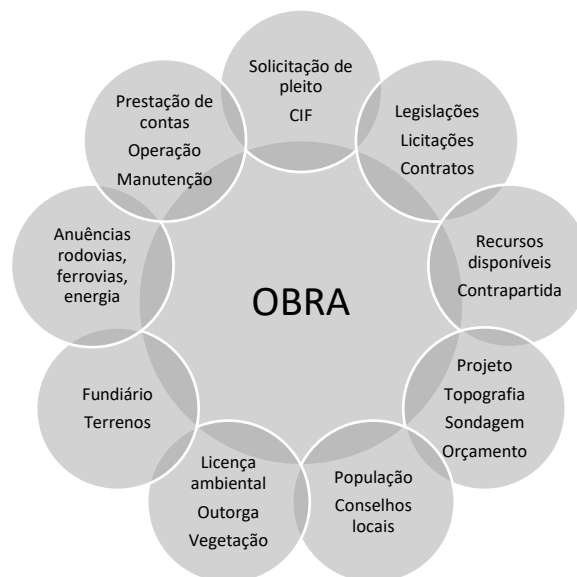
OBRA

Solicitação de pleito
CIF

Legislações
Licitações
Contratos

Recursos disponíveis
Contrapartida

Projeto
Topografia
Sondagem
Orçamento

População
Conselhos locais

Licença ambiental
Outorga
Vegetação

Fundiário
Terrenos

Anuências rodovias, ferrovias, energia

Prestação de contas
Operação
Manutenção